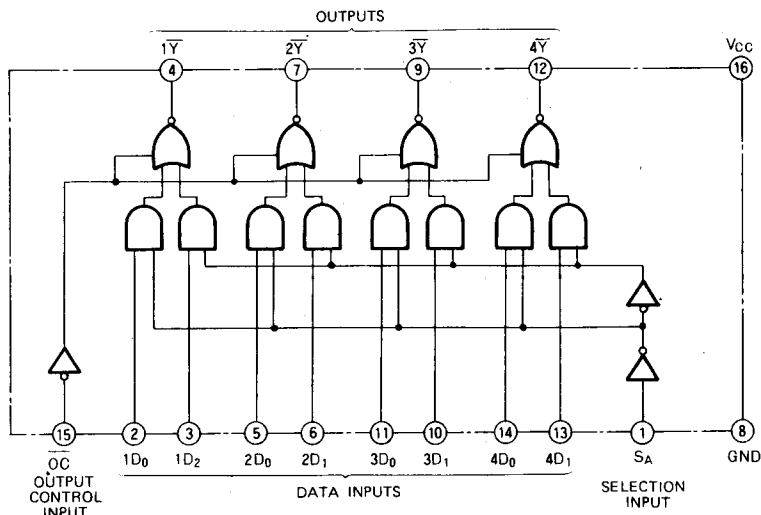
OUTPUTS

$\overline{1Y}$ $\overline{2Y}$ $\overline{3Y}$ $\overline{4Y}$ $V_{CC}$

4 7 9 12 16

15 2 3 5 6 11 10 14 13 1 8

$\overline{OC}$ OUTPUT CONTROL INPUT

$1D_0$ $1D_2$ $2D_0$ $2D_1$ $3D_0$ $3D_1$ $4D_0$ $4D_1$

DATA INPUTS

$S_A$

SELECTION INPUT

GND